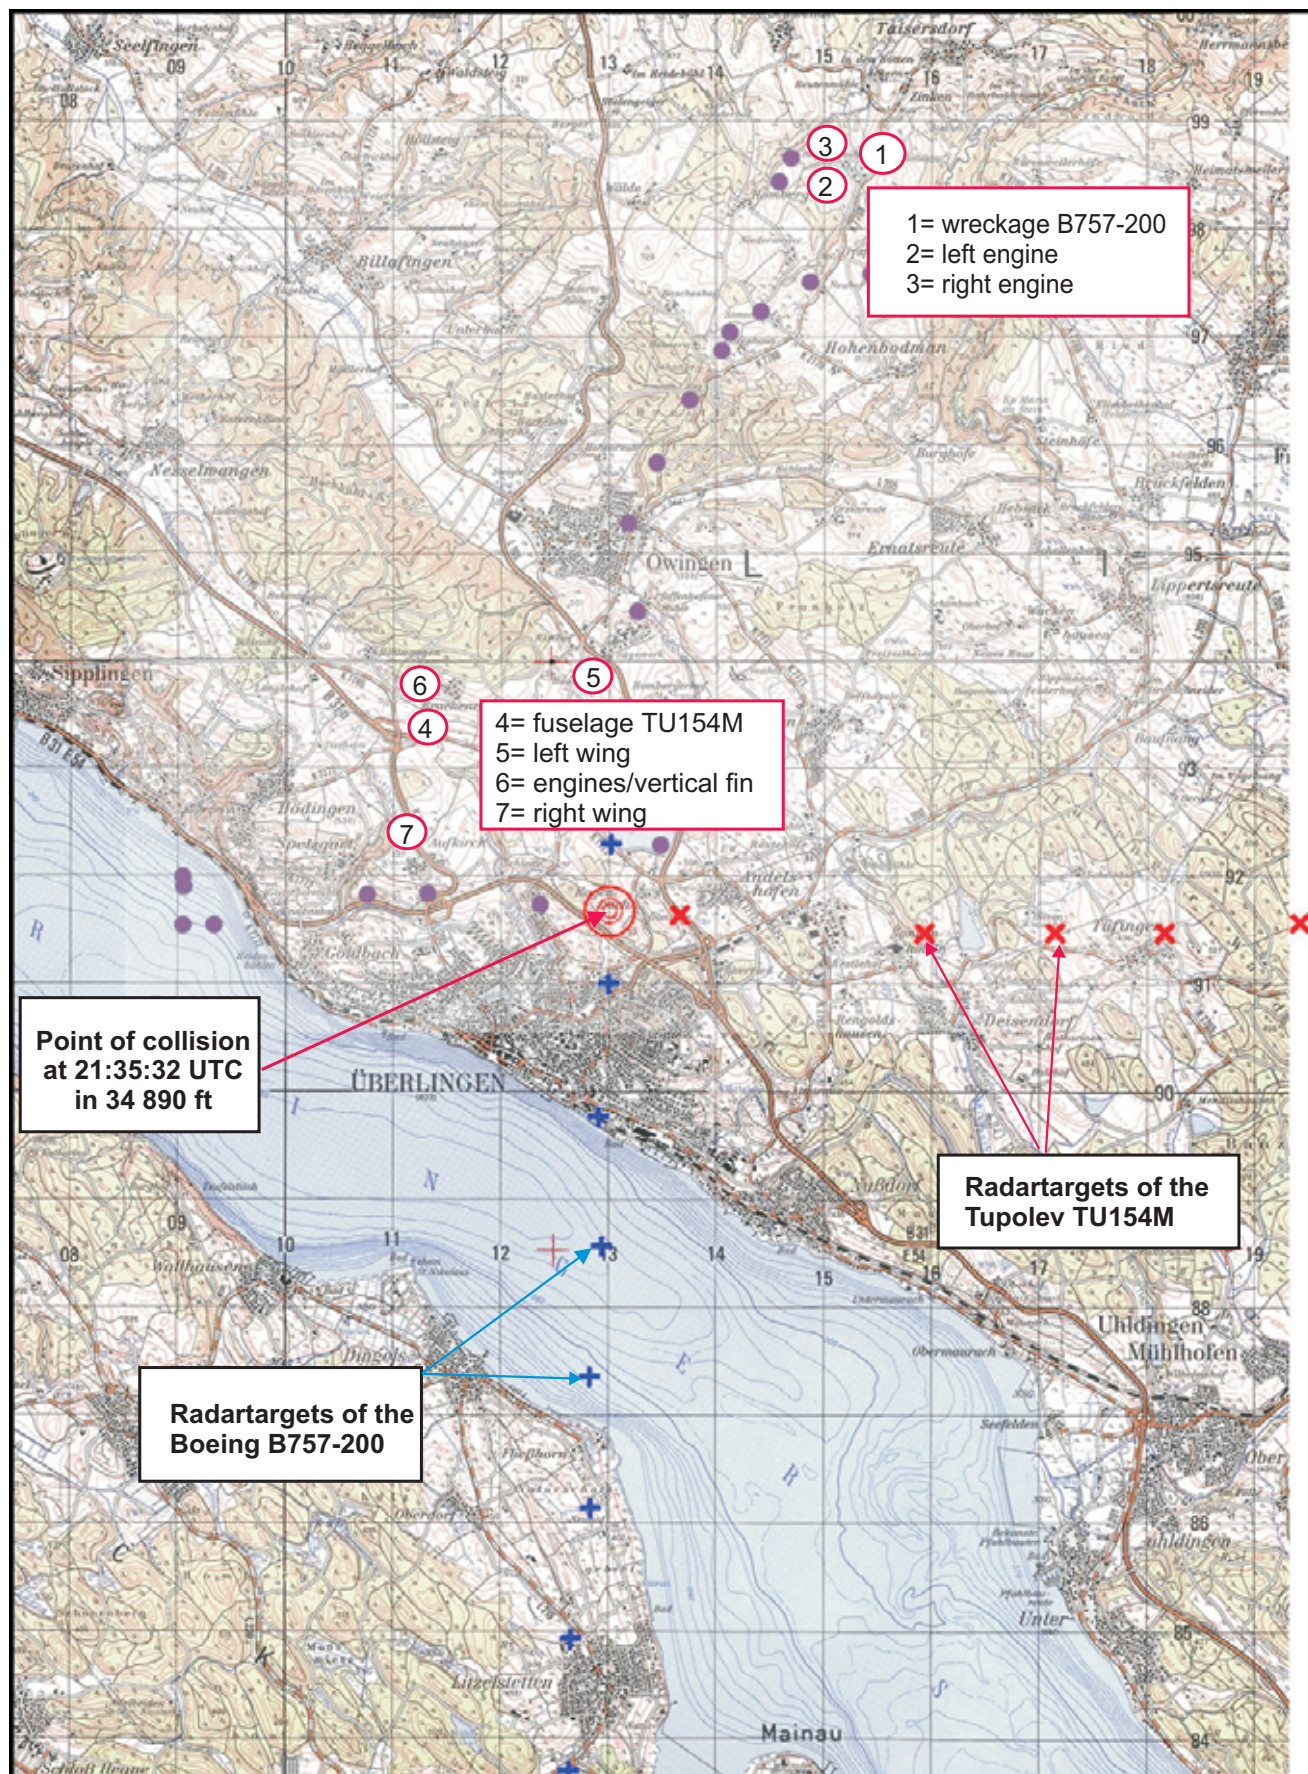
Seefingen 09 10 11 12 13 14 15 16 17 18 19
Taisersdorf
Herrmannsberg
08
99
98
97
96
95
93
92
91
90
Billafingen
Hohenbodman
Nesselmangen
Owingen
Sipplingen
Bodingen
Spetzgart
Goldbach
Aufkirch
Andelshofen
Ernatsreute
Lippertsreute
Brückfelden
Deisendorf
Tüfingen
ÜBERLINGEN
Nußdorf
Uhldingen Mühlhofen
Unter
Wallhausen
Dingelsdorf
Oberdorf
Litzelstetten
Mainau
Seefelden
Obermaurach
Unteruhldingen
B31 E54
08 09 10 11 12 13 14 15 16 17 19
88
86
85
84

1
2
3
1= wreckage B757-200
2= left engine
3= right engine

4
5
6
7
4= fuselage TU154M
5= left wing
6= engines/vertical fin
7= right wing

Point of collision at 21:35:32 UTC in 34 890 ft

Radartargets of the Tupolev TU154M

Radartargets of the Boeing B757-200